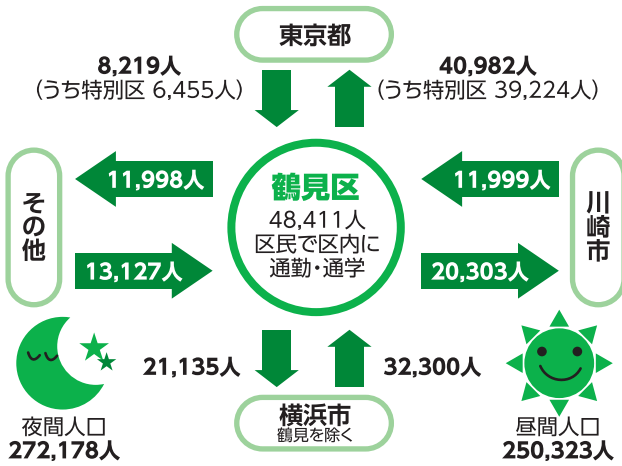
東京都

8,219人
（うち特別区 6,455人）

40,982人
（うち特別区 39,224人）

その他

11,998人

13,127人

鶴見区
48,411人
区民で区内に
通勤・通学

11,999人

20,303人

川崎市

21,135人

32,300人

横浜市
鶴見を除く

夜間人口
272,178人

昼間人口
250,323人